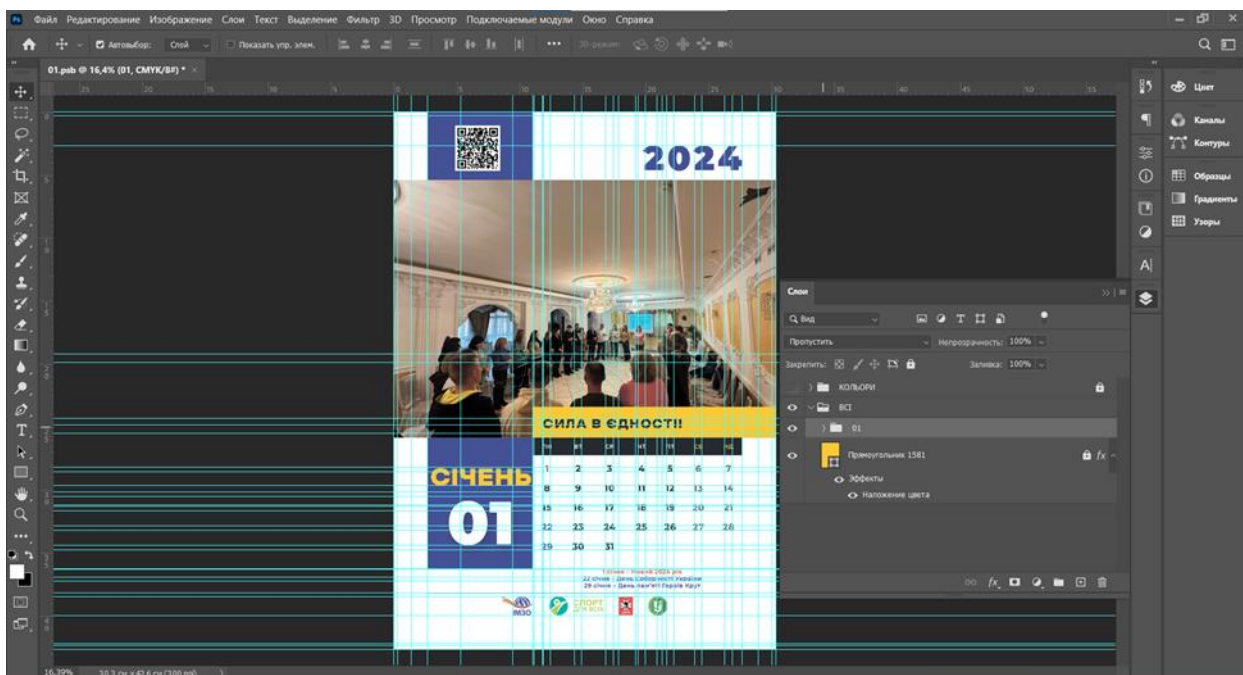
Файл Редактирование Изображение Слои Текст Выделение Фильтр 3D Просмотр Подключаемые модули Окно Справка

Автовыбор: Слой Показать упр. элем.

01.psb @ 16,4% (01, CMYK/8#) *

2024

СИЛА В ЄДНОСТІ!

СІЧЕНЬ

01

| пн | вт | ср | чт | пт | сб | нд |
|---|---|---|---|---|---|---|
| 1 | 2 | 3 | 4 | 5 | 6 | 7 |
| 8 | 9 | 10 | 11 | 12 | 13 | 14 |
| 15 | 16 | 17 | 18 | 19 | 20 | 21 |
| 22 | 23 | 24 | 25 | 26 | 27 | 28 |
| 29 | 30 | 31 | | | | |

1 січня - Новий 2024 рік
22 січня - День Соборності України
29 січня - День пам'яті Героїв Крут

ВМЗО

СПОРТ ДЛЯ ВСІХ

Слои

Вид

Пропустить

Непрозрачность: 100%

Закрепить:

Заливка: 100%

КОЛЬОРИ

ВСІ

01

Прямоугольник 1581

Эффекты

Наложение цвета

Цвет

Каналы

Контуры

Образцы

Градиенты

Узоры

16,39%

30,2 см x 42,6 см (300 ppi)